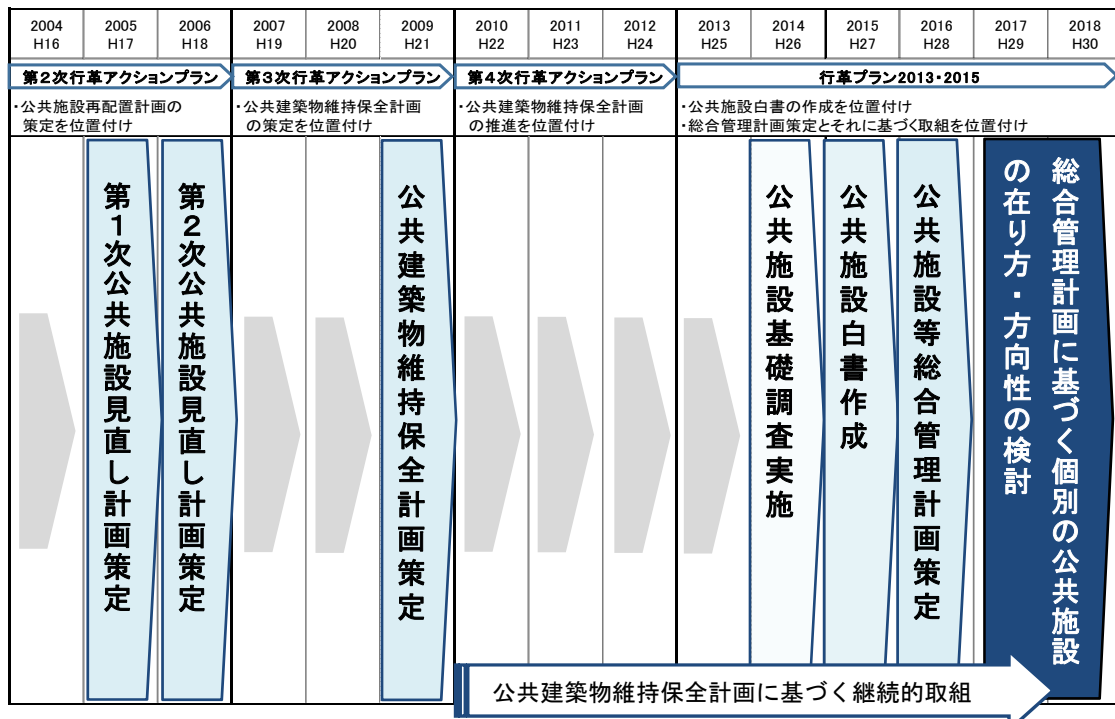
| 2004 H16 | 2005 H17 | 2006 H18 | 2007 H19 | 2008 H20 | 2009 H21 | 2010 H22 | 2011 H23 | 2012 H24 | 2013 H25 | 2014 H26 | 2015 H27 | 2016 H28 | 2017 H29 | 2018 H30 |
|---|---|---|---|---|---|---|---|---|---|---|---|---|---|---|

第２次行革アクションプラン
・公共施設再配置計画の策定を位置付け

第３次行革アクションプラン
・公共建築物維持保全計画の策定を位置付け

第４次行革アクションプラン
・公共建築物維持保全計画の推進を位置付け

行革プラン2013・2015
・公共施設白書の作成を位置付け
・総合管理計画策定とそれに基づく取組を位置付け

第１次公共施設見直し計画策定

第２次公共施設見直し計画策定

公共建築物維持保全計画策定

公共施設基礎調査実施

公共施設白書作成

公共施設等総合管理計画策定

総合管理計画に基づく個別の公共施設の在り方・方向性の検討

公共建築物維持保全計画に基づく継続的取組